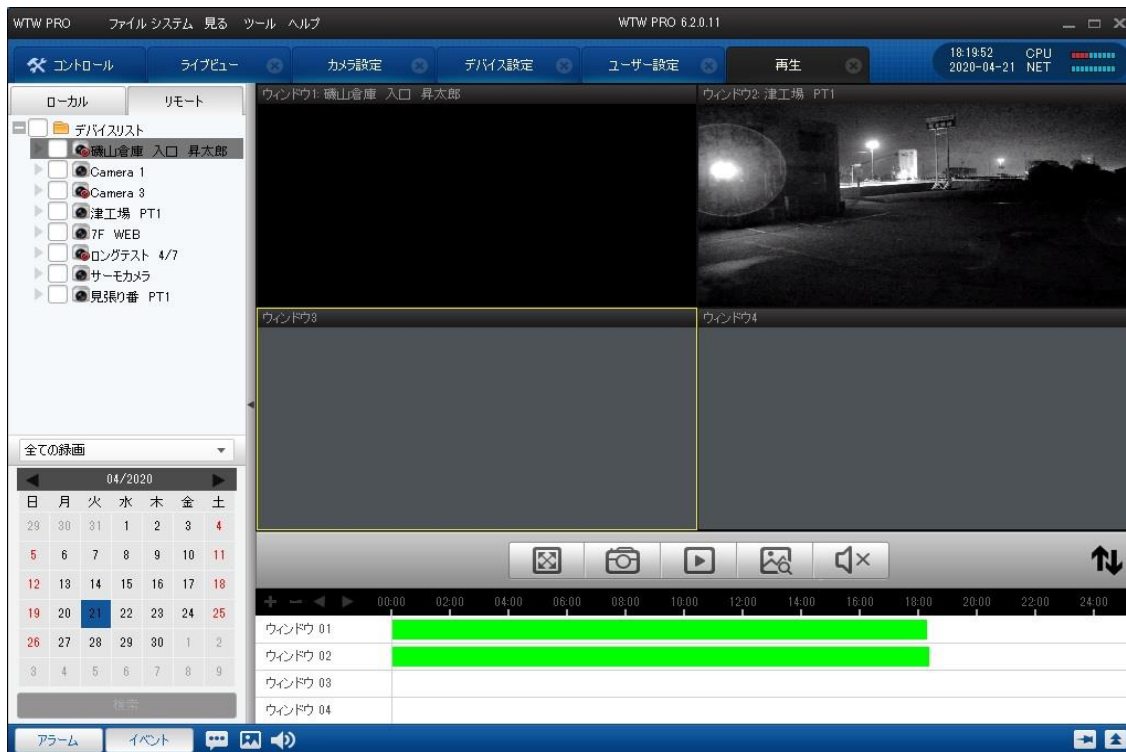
WTW PRO ファイル システム 見る ツール ヘルプ WTW PRO 6.2.0.11

コントロール ライブビュー カメラ設定 デバイス設定 ユーザー設定 再生 18:19:52 2020-04-21 CPU NET

ローカル リモート

デバイスリスト
磯山倉庫 入口 昇太郎
Camera 1
Camera 3
津工場 PT1
7F WEB
ロングテスト 4/7
サーモカメラ
見張り番 PT1

ウィンドウ1: 磯山倉庫 入口 昇太郎
ウィンドウ2: 津工場 PT1
ウィンドウ3
ウィンドウ4

全ての録画

04/2020

| 日 | 月 | 火 | 水 | 木 | 金 | 土 |
|---|---|---|---|---|---|---|
| 29 | 30 | 31 | 1 | 2 | 3 | 4 |
| 5 | 6 | 7 | 8 | 9 | 10 | 11 |
| 12 | 13 | 14 | 15 | 16 | 17 | 18 |
| 19 | 20 | 21 | 22 | 23 | 24 | 25 |
| 26 | 27 | 28 | 29 | 30 | 1 | 2 |
| 3 | 4 | 5 | 6 | 7 | 8 | 9 |

検索

00:00 02:00 04:00 06:00 08:00 10:00 12:00 14:00 16:00 18:00 20:00 22:00 24:00

ウィンドウ 01
ウィンドウ 02
ウィンドウ 03
ウィンドウ 04

アラーム イベント